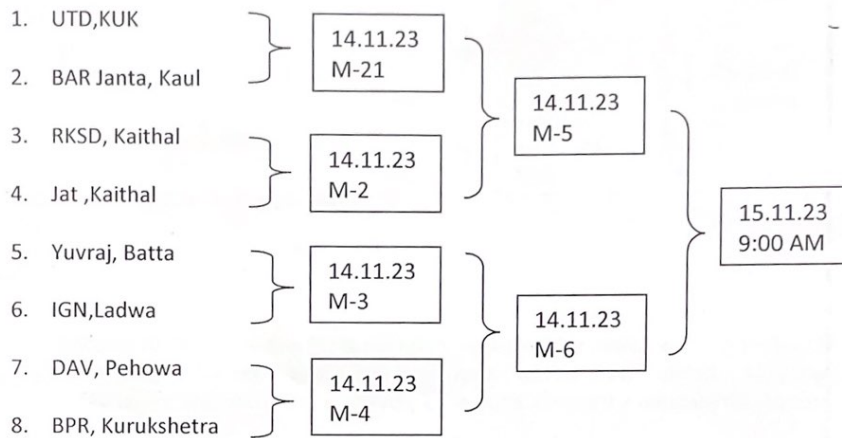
1. UTD,KUK

2. BAR Janta, Kaul

3. RKSD, Kaithal

4. Jat ,Kaithal

5. Yuvraj, Batta

6. IGN,Ladwa

7. DAV, Pehowa

8. BPR, Kurukshetra

14.11.23
M-21

14.11.23
M-2

14.11.23
M-3

14.11.23
M-4

14.11.23
M-5

14.11.23
M-6

15.11.23
9:00 AM